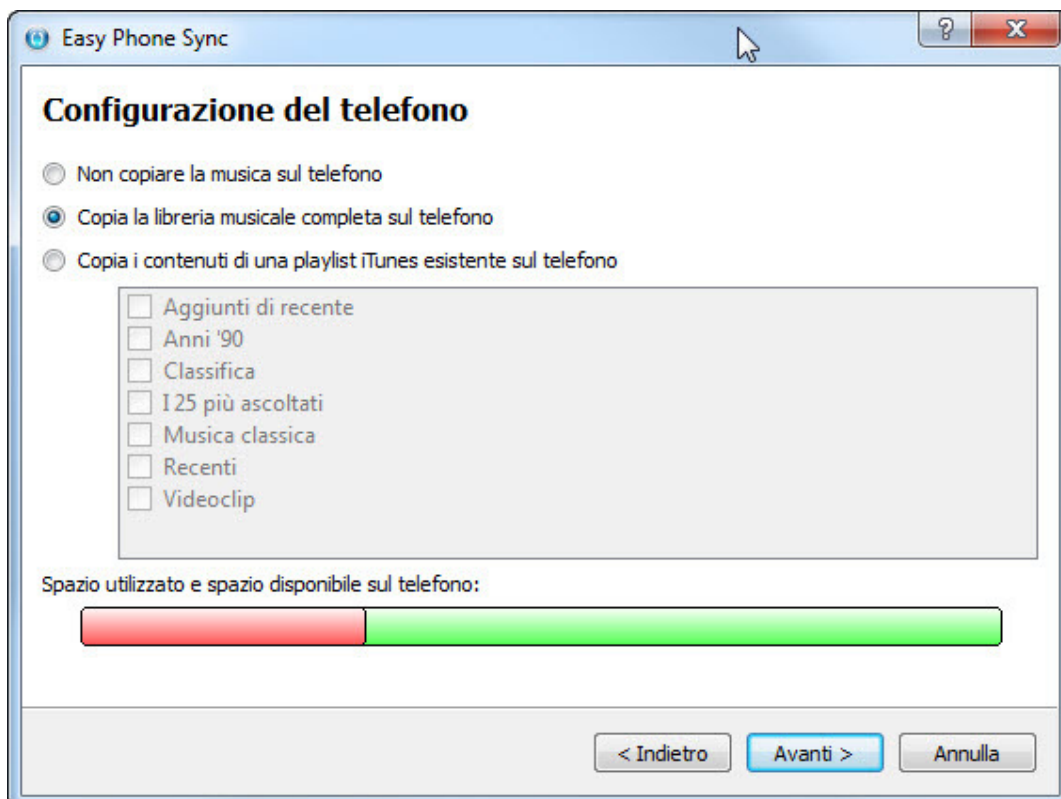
Easy Phone Sync

?
X

Configurazione del telefono

Non copiare la musica sul telefono

Copia la libreria musicale completa sul telefono

Copia i contenuti di una playlist iTunes esistente sul telefono

Aggiunti di recente
Anni '90
Classifica
I 25 più ascoltati
Musica classica
Recenti
Videoclip

Spazio utilizzato e spazio disponibile sul telefono:

< Indietro
Avanti >
Annulla